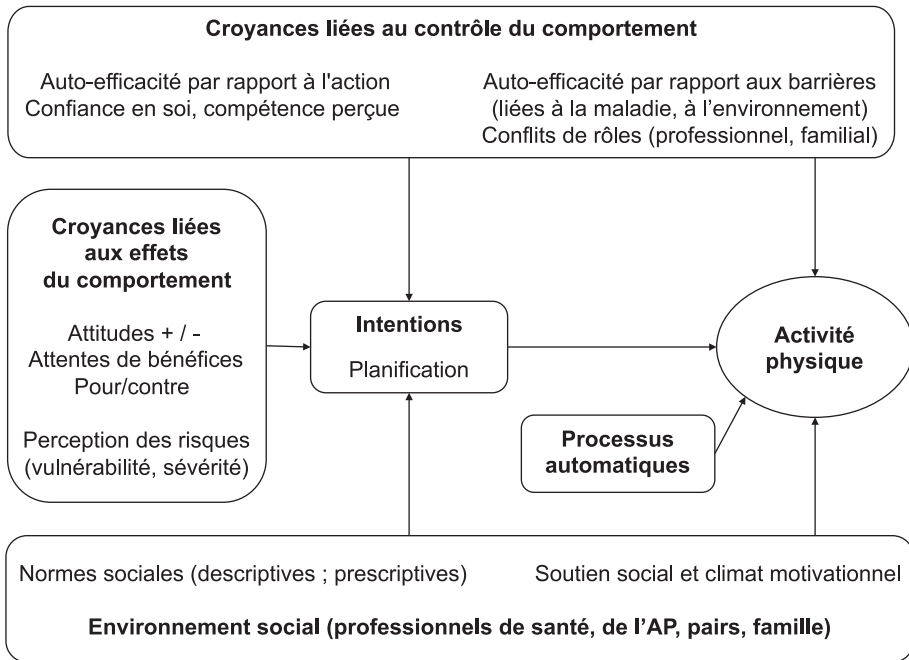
Croyances liées au contrôle du comportement

Auto-efficacité par rapport à l'action
Confiance en soi, compétence perçue

Auto-efficacité par rapport aux barrières
(liées à la maladie, à l'environnement)
Conflits de rôles (professionnel, familial)

Croyances liées aux effets du comportement

Attitudes + / -
Attentes de bénéfices
Pour/contre

Perception des risques
(vulnérabilité, sévérité)

Intentions

Planification

Activité physique

Processus automatiques

Normes sociales (descriptives ; prescriptives)

Soutien social et climat motivationnel

Environnement social (professionnels de santé, de l'AP, pairs, famille)